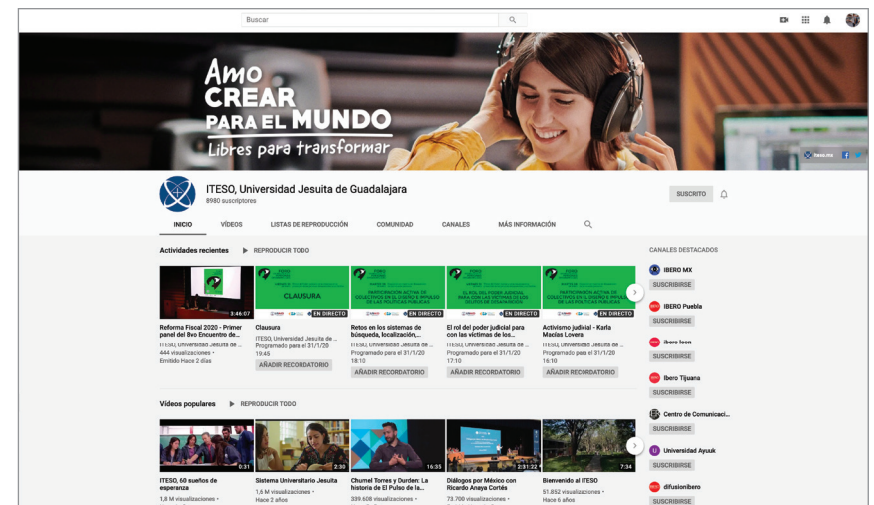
Buscar

Amo CREAR PARA EL MUNDO
Libres para transformar

iteso.mx

ITESO, Universidad Jesuita de Guadalajara
8980 suscriptores

SUSCRITO

INICIO VÍDEOS LISTAS DE REPRODUCCIÓN COMUNIDAD CANALES MÁS INFORMACIÓN

Actividades recientes ▶ REPRODUCIR TODO

3:46:07
Reforma Fiscal 2020 - Primer panel del 8vo Encuentro de...
ITESO, Universidad Jesuita de ...
444 visualizaciones •
Emitido Hace 2 días

CLAUSURA
EN DIRECTO
Clausura
ITESO, Universidad Jesuita de ...
Programado para el 31/1/20 19:45
AÑADIR RECORDATORIO

PARTICIPACIÓN ACTIVA DE COLECTIVOS EN EL DISEÑO E IMPULSO DE LAS POLÍTICAS PÚBLICAS
EN DIRECTO
Retos en los sistemas de búsqueda, localización,...
ITESO, Universidad Jesuita de ...
Programado para el 31/1/20 18:10
AÑADIR RECORDATORIO

EL ROL DEL PODER JUDICIAL PARA CON LAS VÍCTIMAS DE LOS DELITOS DE DESAPARICIÓN
EN DIRECTO
El rol del poder judicial para con las víctimas de los...
ITESO, Universidad Jesuita de ...
Programado para el 31/1/20 17:10
AÑADIR RECORDATORIO

PARTICIPACIÓN ACTIVA DE COLECTIVOS EN EL DISEÑO E IMPULSO DE LAS POLÍTICAS PÚBLICAS
EN DIRECTO
Activismo judicial - Karla Macías Lovera
ITESO, Universidad Jesuita de ...
Programado para el 31/1/20 16:10
AÑADIR RECORDATORIO

Vídeos populares ▶ REPRODUCIR TODO

0:31
ITESO, 60 sueños de esperanza
1,8 M visualizaciones •

2:30
Sistema Universitario Jesuita
1,6 M visualizaciones •
Hace 2 años

16:35
Chumel Torres y Durden: La historia de El Pulso de la...
339.608 visualizaciones •

2:31:32
Diálogos por México con Ricardo Anaya Cortés
73.700 visualizaciones •

7:34
Bienvenido al ITESO
51.852 visualizaciones •
Hace 6 años

CANALES DESTACADOS
IBERO MX
SUSCRIBIRSE
IBERO Puebla
SUSCRIBIRSE
Ibero León
SUSCRIBIRSE
Ibero Tijuana
SUSCRIBIRSE
Centro de Comunicaci...
SUSCRIBIRSE
Universidad Ayuuk
SUSCRIBIRSE
difusionibero
SUSCRIBIRSE